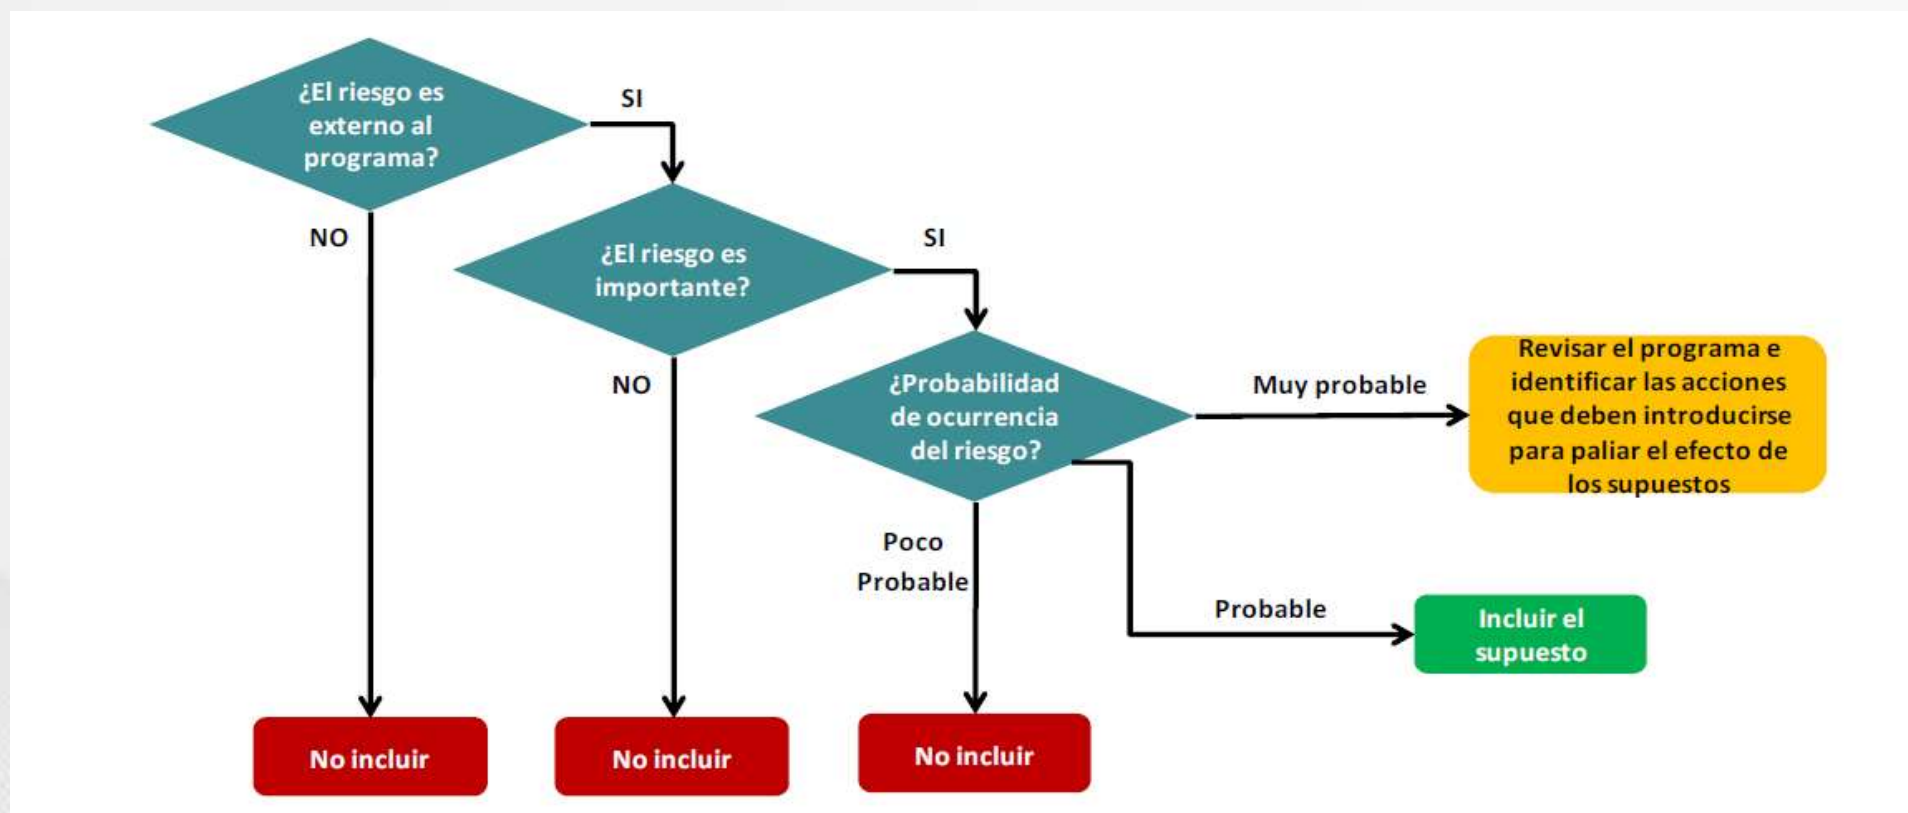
¿El riesgo es externo al programa?

SI

NO

¿El riesgo es importante?

SI

NO

¿Probabilidad de ocurrencia del riesgo?

Muy probable

Revisar el programa e identificar las acciones que deben introducirse para paliar el efecto de los supuestos

Poco Probable

Probable

Incluir el supuesto

No incluir

No incluir

No incluir